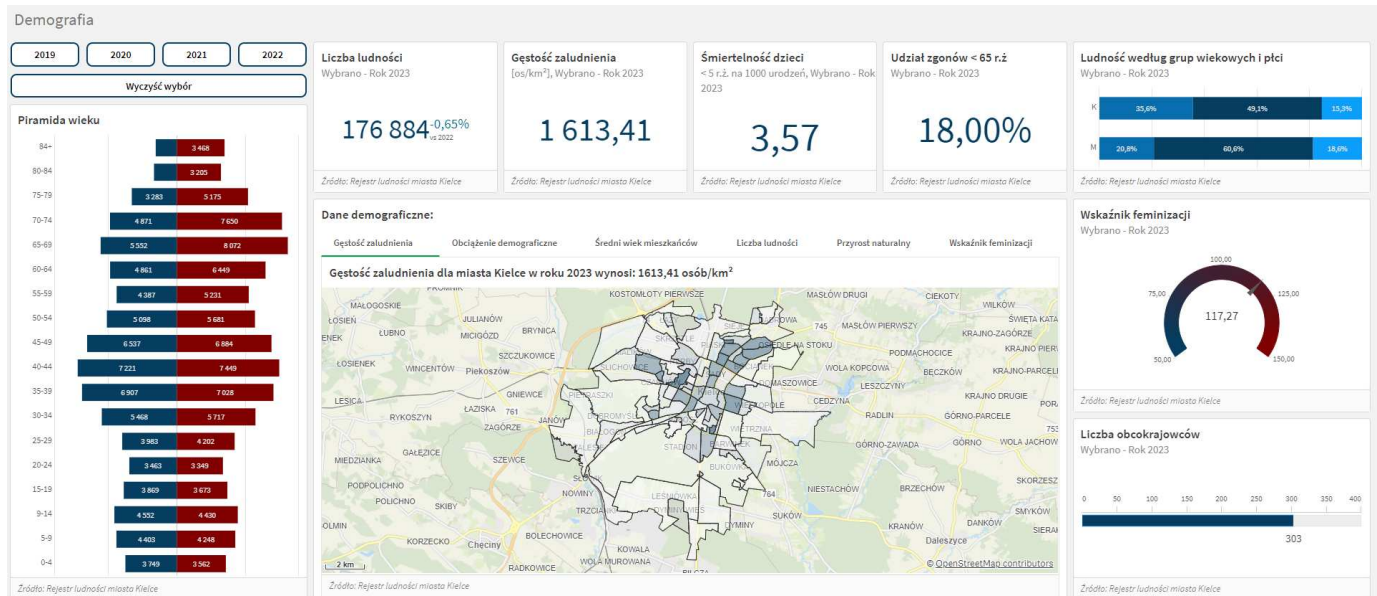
Demografia

2019
2020
2021
2022
Wyczyść wybór

Piramida wieku

| | | |
|---|---|---|
| 84+ | | 3 468 |
| 80-84 | | 3 205 |
| 75-79 | 3 283 | 5 175 |
| 70-74 | 4 871 | 7 650 |
| 65-69 | 5 552 | 8 072 |
| 60-64 | 4 861 | 6 449 |
| 55-59 | 4 387 | 5 231 |
| 50-54 | 5 098 | 5 681 |
| 45-49 | 6 537 | 6 884 |
| 40-44 | 7 221 | 7 449 |
| 35-39 | 6 907 | 7 028 |
| 30-34 | 5 468 | 5 717 |
| 25-29 | 3 983 | 4 202 |
| 20-24 | 3 463 | 3 349 |
| 15-19 | 3 869 | 3 673 |
| 9-14 | 4 552 | 4 430 |
| 5-9 | 4 403 | 4 248 |
| 0-4 | 3 749 | 3 562 |

Źródło: Rejestr ludności miasta Kielce

Liczba ludności
Wybrano - Rok 2023
176 884 -0,65% vs 2022
Źródło: Rejestr ludności miasta Kielce

Gęstość zaludnienia
[os/km²], Wybrano - Rok 2023
1 613,41
Źródło: Rejestr ludności miasta Kielce

Śmiertelność dzieci
< 5 r.ż. na 1000 urodzeń, Wybrano - Rok 2023
3,57
Źródło: Rejestr ludności miasta Kielce

Udział zgonów < 65 r.ż
Wybrano - Rok 2023
18,00%
Źródło: Rejestr ludności miasta Kielce

Ludność według grup wiekowych i płci
Wybrano - Rok 2023
K 35,6% 49,1% 15,3%
M 20,8% 60,6% 18,6%
Źródło: Rejestr ludności miasta Kielce

Dane demograficzne:
Gęstość zaludnienia | Obciążenie demograficzne | Średni wiek mieszkańców | Liczba ludności | Przyrost naturalny | Wskaźnik feminizacji

Gęstość zaludnienia dla miasta Kielce w roku 2023 wynosi: 1613,41 osób/km²

PROMNIK KOSTOMŁOTY PIERWSZE MASŁÓW DRUGI CIEKOTY WILKÓW MAŁOGOSKIE ŁOSIEŃ JULIANÓW BRYNICA 745 MASŁÓW PIERWSZY ŚWIĘTA KATA ENEK ŁUBNO MICIGÓZD KRAJNO-ZAGÓRZE KRAJNO PIERW SZCZUKOWICE PODMACHOCICE ŁOSIENIEK WINCENTÓW Piekoszów WOLA KOPCOWA BĘCZKÓW KRAJNO-PARCELE LESZCZYNY GNIEWICE KRAJNO DRUGIE LESICA ŁAZISKA 761 CEDZYNA PORA RYKOSZYN RADLIN GÓRNO-PARCELE ZAGÓRZE JANÓW GÓRNO-ZAWADA GÓRNO WOLA JACHOW MIEDZIANKA GAŁĘZICE SZEWCE MÓJCZA SKORZESZ PODPOLICHNO NIESTACHÓW BRZECHÓW NOWINY POLICHNO SKIBY SMYKÓW SUKÓW OLMIN DAŃKÓW KRANÓW SIERAK KORZECKO Chęciny BOLECHOWICE Daleszyce KOWALA WOLA MUROWANA RADKOWICE 784 2 km © OpenStreetMap contributors
Źródło: Rejestr ludności miasta Kielce

Wskaźnik feminizacji
Wybrano - Rok 2023
100,00
75,00 125,00
117,27
50,00 150,00
Źródło: Rejestr ludności miasta Kielce

Liczba obcokrajowców
Wybrano - Rok 2023
0 50 100 150 200 250 300 350 400
303
Źródło: Rejestr ludności miasta Kielce